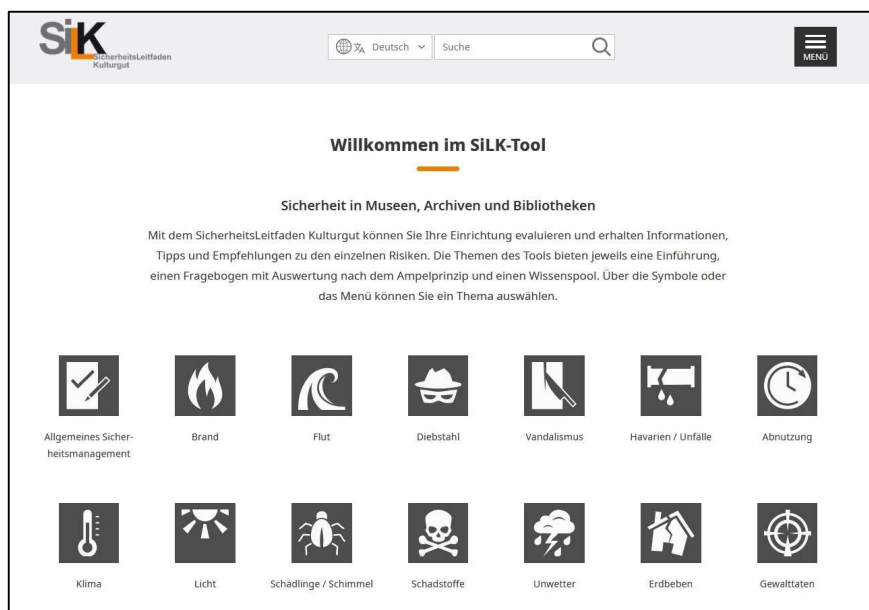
SiLK
SicherheitsLeitfaden Kulturgut

Deutsch

Suche

MENÜ

Willkommen im SiLK-Tool

Sicherheit in Museen, Archiven und Bibliotheken

Mit dem SicherheitsLeitfaden Kulturgut können Sie Ihre Einrichtung evaluieren und erhalten Informationen, Tipps und Empfehlungen zu den einzelnen Risiken. Die Themen des Tools bieten jeweils eine Einführung, einen Fragebogen mit Auswertung nach dem Ampelprinzip und einen Wissenspool. Über die Symbole oder das Menü können Sie ein Thema auswählen.

Allgemeines Sicherheitsmanagement

Brand

Flut

Diebstahl

Vandalismus

Havarien / Unfälle

Abnutzung

Klima

Licht

Schädlinge / Schimmel

Schadstoffe

Unwetter

Erdbeben

Gewalttaten